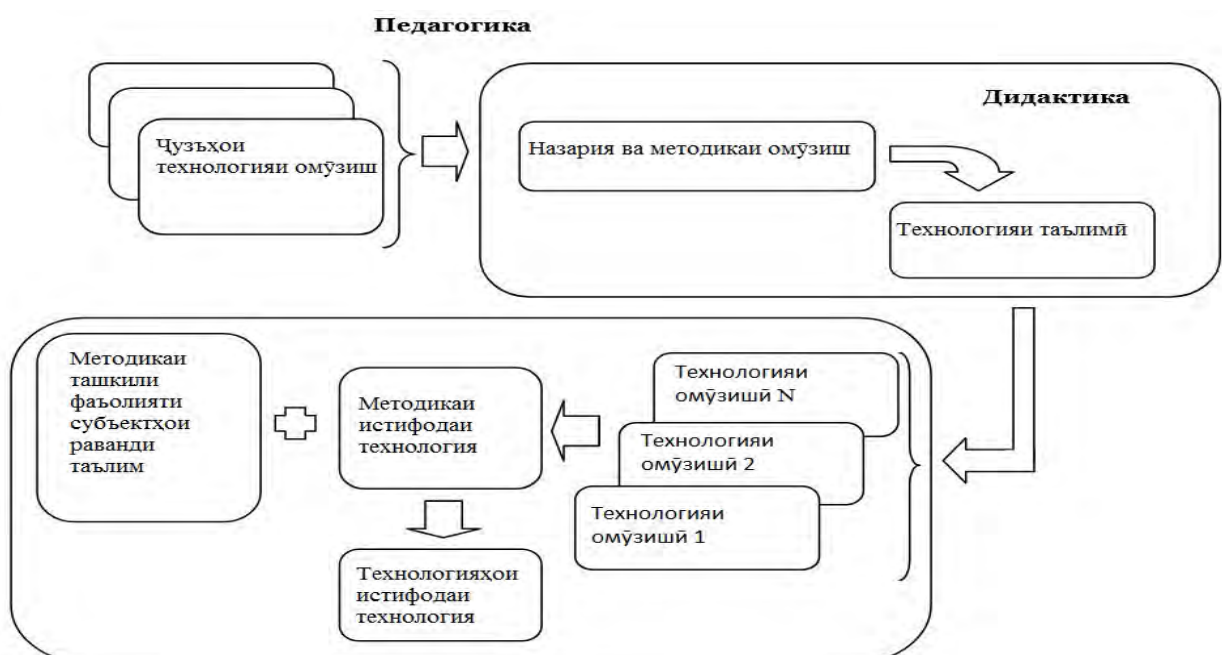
Педагогика

Ҷузъҳои технологияи омӯзиш

Дидактика

Назария ва методикаи омӯзиш

Технологияи таълимӣ

Методикаи ташкили фаъолияти субъектҳои раванди таълим

Методикаи истифодаи технология

Технологияҳои истифодаи технология

Технологияи омӯзишӣ N

Технологияи омӯзишӣ 2

Технологияи омӯзишӣ 1